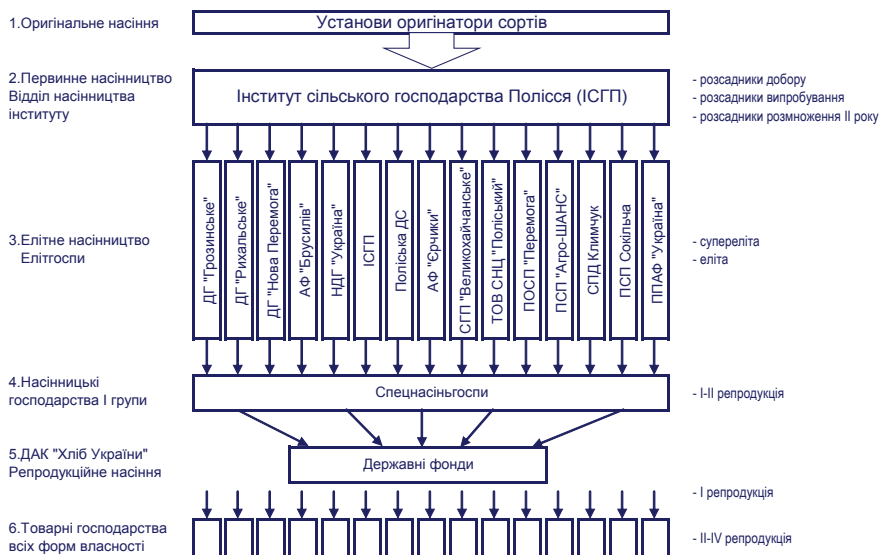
1.Оригінальне насіння

Установи оригінатори сортів

2.Первинне насінництво Відділ насінництва інституту

Інститут сільського господарства Полісся (ІСГП)

- розсадники добору
- розсадники випробування
- розсадники розмноження II року

3.Елітне насінництво Елітгоспи

ДГ "Грозинське"

ДГ "Рихальське"

ДГ "Нова Перемога"

АФ "Брусилів"

НДГ "Україна"

ІСГП

Поліська ДС

АФ "Ерчики"

СГП "Великохайчанське"

ТОВ СНЦ "Поліський"

ПОСП "Перемога"

ПСП "Агро-ШАНС"

СПД Климчук

ПСП Сокільча

ППАФ "Україна"

- супереліта
- еліта

4.Насінницькі господарства I групи

Спецнасіньгоспи

- I-II репродукція

5.ДАК "Хліб України" Репродукційне насіння

Державні фонди

- I репродукція

6.Товарні господарства всіх форм власності

- II-IV репродукція